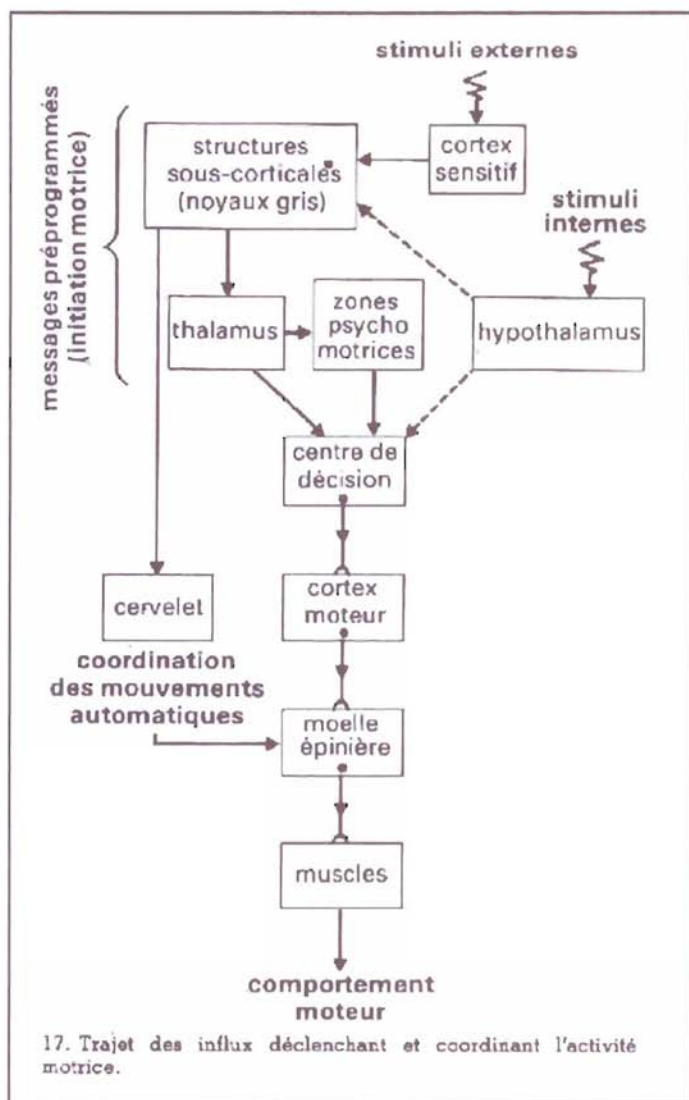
messages préprogrammés
(initiation motrice)

stimuli externes

cortex sensitif

structures sous-corticales (noyaux gris)

stimuli internes

thalamus

zones psycho motrices

hypothalamus

centre de décision

cervelet

cortex moteur

coordination des mouvements automatiques

moelle épinière

muscles

comportement moteur

17. Trajet des influx déclenchant et coordinant l'activité motrice.